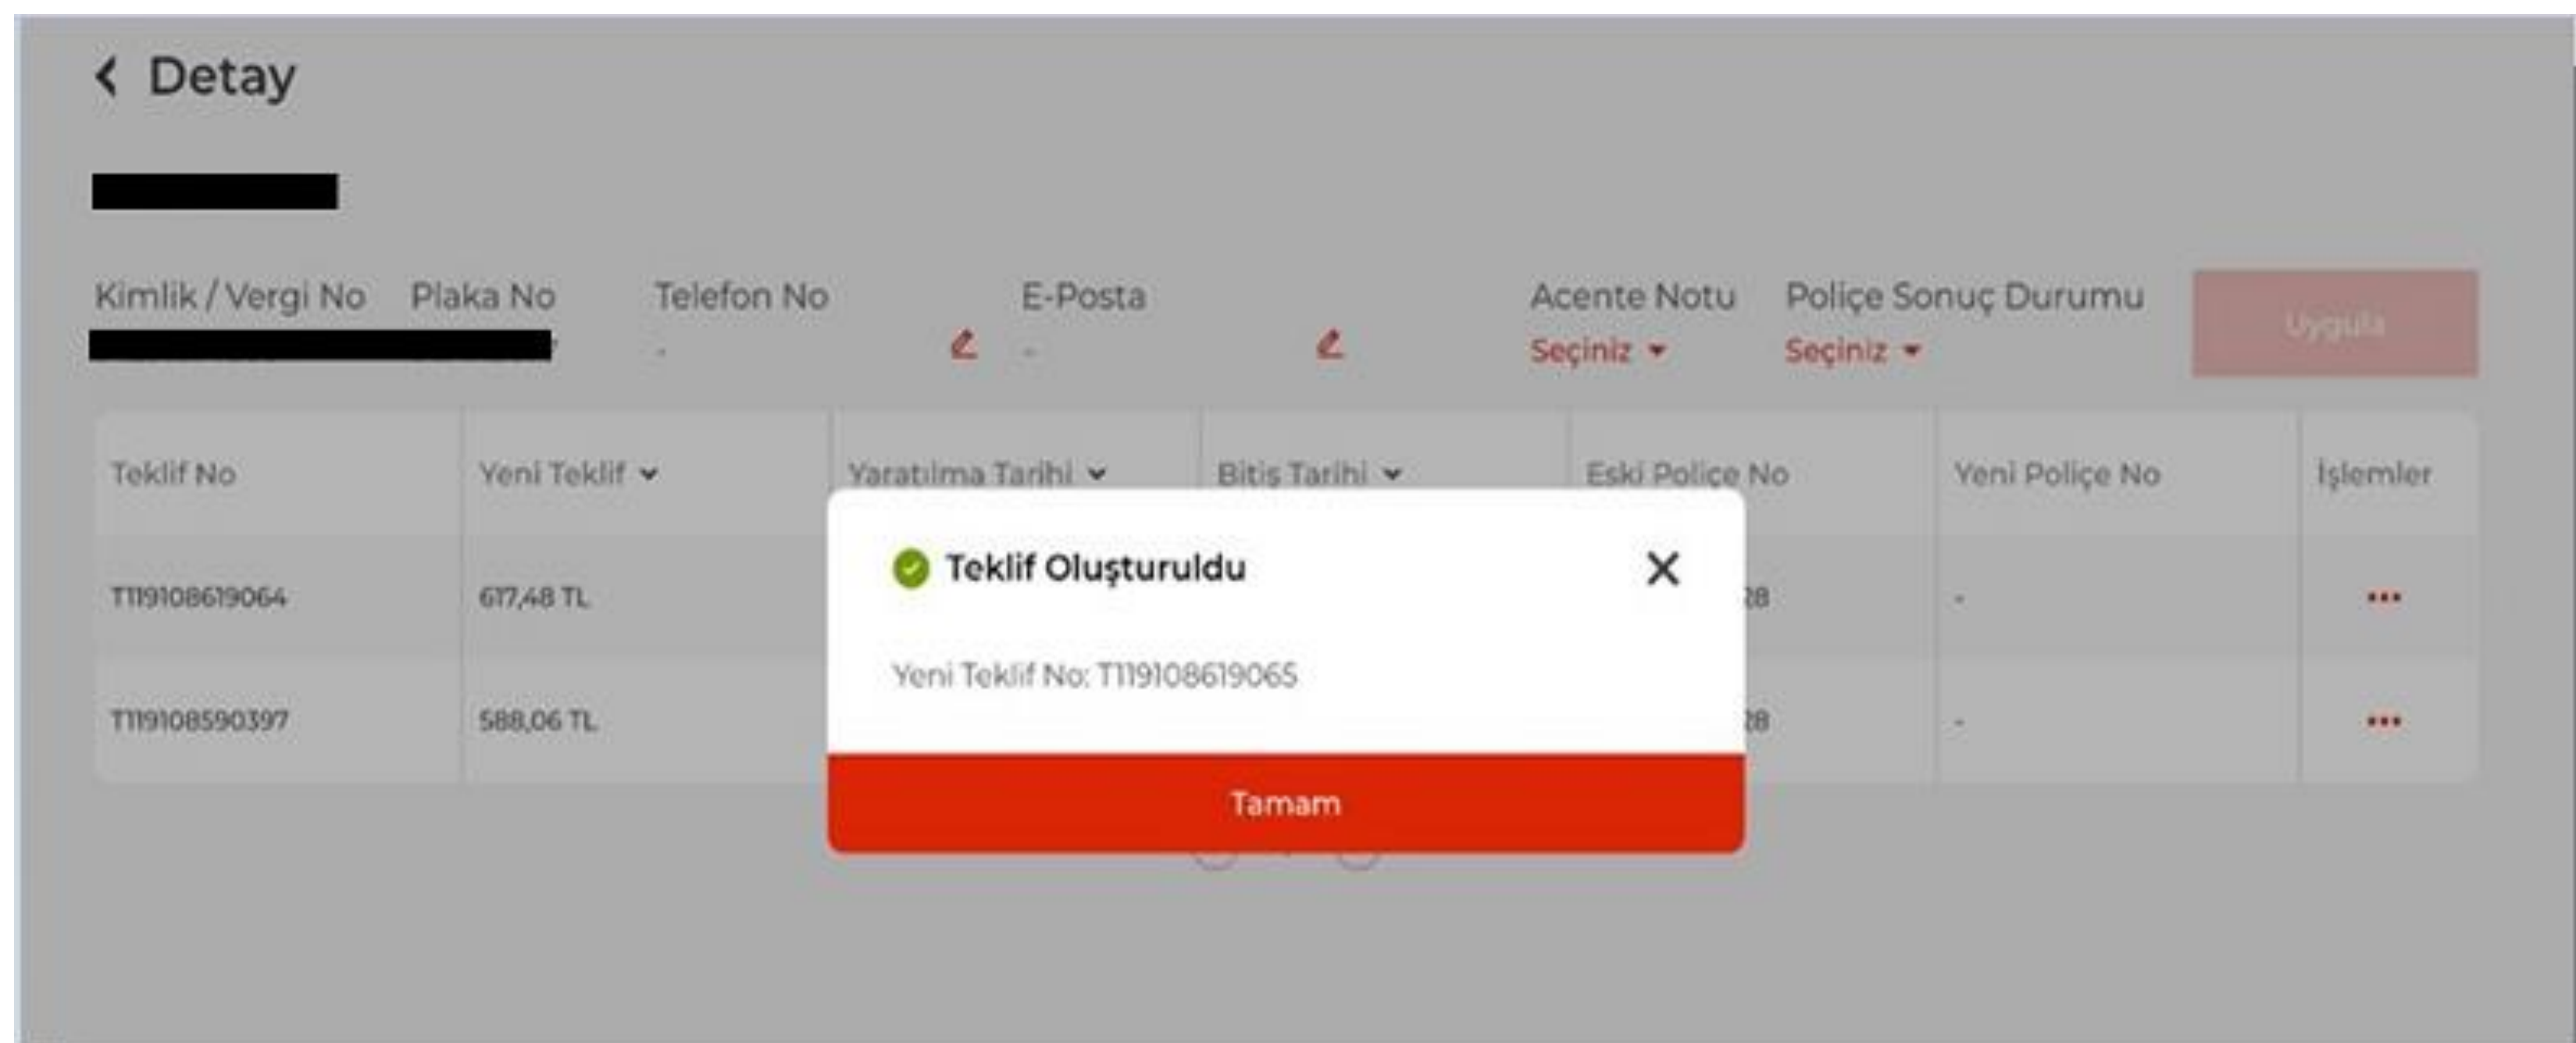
‹ Detay

Kimlik / Vergi No Plaka No Telefon No E-Posta Acente Notu Poliçe Sonuç Durumu Uygula

- -

Seçiniz ▾ Seçiniz ▾

| Teklif No | Yeni Teklif ⌄ | Yaratılma Tarihi ⌄ | Bitiş Tarihi ⌄ | Eski Poliçe No | Yeni Poliçe No | İşlemler |
|---|---|---|---|---|---|---|
| T119108619064 | 617,48 TL | | | 28 | - | ••• |
| T119108590397 | 588,06 TL | | | 28 | - | ••• |

Teklif Oluşturuldu

Yeni Teklif No: T119108619065

Tamam